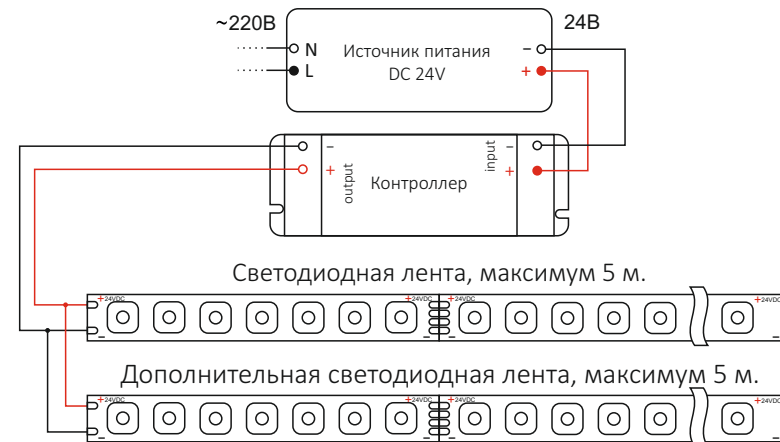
~220В

N

L

Источник питания DC 24V

24В

–

+

–

+

output

Контроллер

input

–

+

Светодиодная лента, максимум 5 м.

+24VDC

–

+24VDC

+24VDC

+24VDC

Дополнительная светодиодная лента, максимум 5 м.

+24VDC

–

+24VDC

+24VDC

+24VDC